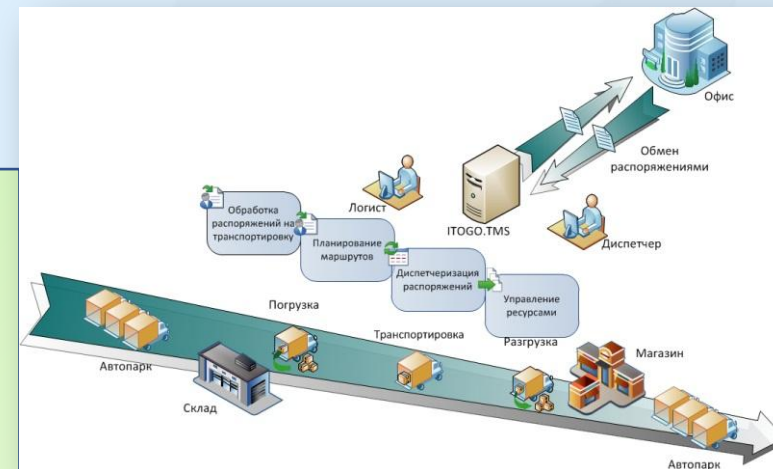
Офис

Обмен распоряжениями

Логист

ITOGO.TMS

Диспетчер

Обработка распоряжений на транспортировку

Планирование маршрутов

Диспетчеризация распоряжений

Управление ресурсами

Погрузка

Транспортировка

Разгрузка

Магазин

Автопарк

Склад

Автопарк